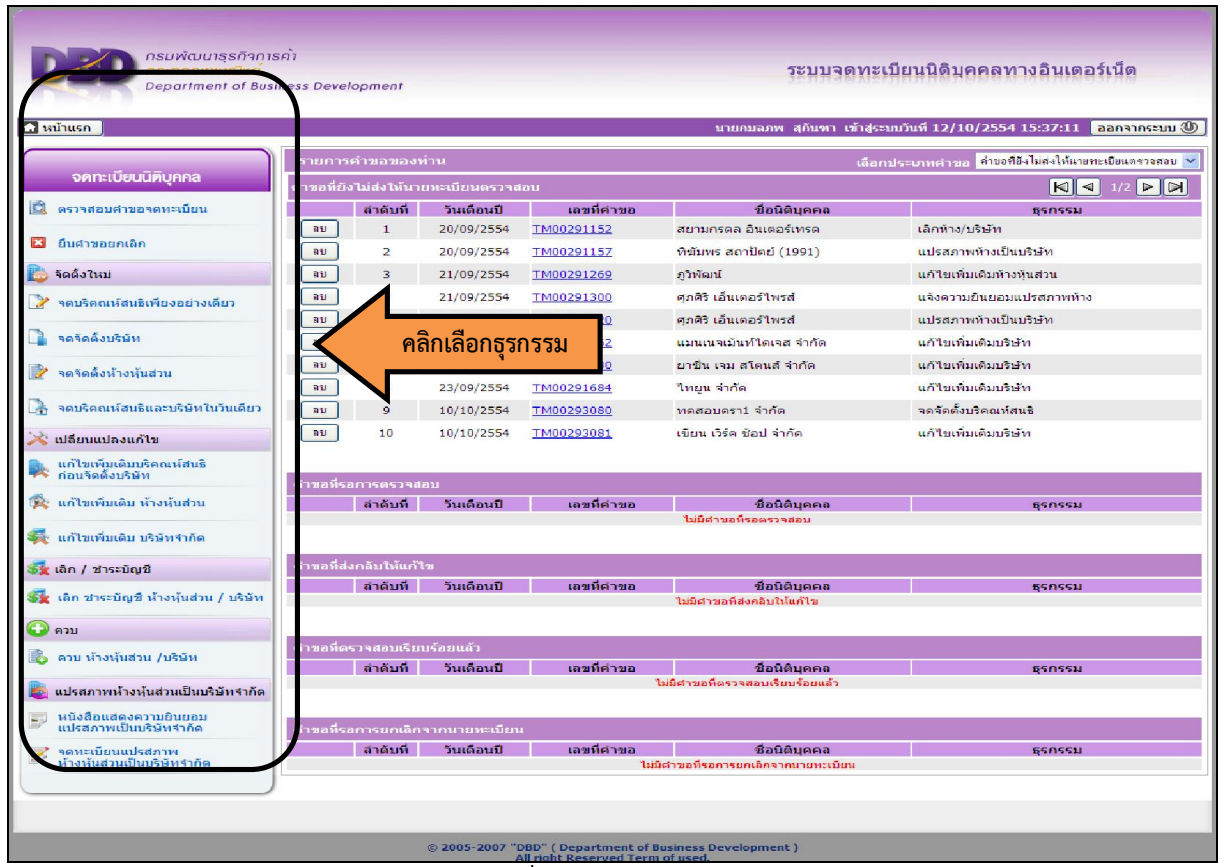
กรมพัฒนาธุรกิจการค้า
Department of Business Development

ระบบจดทะเบียนนิติบุคคลทางอินเตอร์เน็ต

หน้าแรก

นายกมลภพ สุกันทา เข้าสู่ระบบวันที่ 12/10/2554 15:37:11 ออกจากระบบ

จดทะเบียนนิติบุคคล

ตรวจสอบคำขอจดทะเบียน

ยื่นคำขอยกเลิก

จัดตั้งใหม่

จดบริคณห์สนธิเพียงอย่างเดียว

จดจัดตั้งบริษัท

จดจัดตั้งห้างหุ้นส่วน

จดบริคณห์สนธิและบริษัทในวันเดียว

เปลี่ยนแปลงแก้ไข

แก้ไขเพิ่มเติมบริคณห์สนธิ ก่อนจัดตั้งบริษัท

แก้ไขเพิ่มเติม ห้างหุ้นส่วน

แก้ไขเพิ่มเติม บริษัทจำกัด

เลิก / ชำระบัญชี

เลิก ชำระบัญชี ห้างหุ้นส่วน / บริษัท

ควบ

ควบ ห้างหุ้นส่วน /บริษัท

แปรสภาพห้างหุ้นส่วนเป็นบริษัทจำกัด

หนังสือแสดงความยินยอม แปรสภาพเป็นบริษัทจำกัด

จดทะเบียนแปรสภาพ ห้างหุ้นส่วนเป็นบริษัทจำกัด

รายการคำขอของท่าน

เลือกประเภทคำขอ คำขอที่ยังไม่ส่งให้นายทะเบียนตรวจสอบ

คำขอที่ยังไม่ส่งให้นายทะเบียนตรวจสอบ

1/2

| | ลำดับที่ | วันเดือนปี | เลขที่คำขอ | ชื่อนิติบุคคล | ธุรกรรม |
|---|---|---|---|---|---|
| ลบ | 1 | 20/09/2554 | TM00291152 | สยามกรดล อินเตอร์เทรด | เลิกห้าง/บริษัท |
| ลบ | 2 | 20/09/2554 | TM00291157 | พิชัยพร สถาปัตย์ (1991) | แปรสภาพห้างเป็นบริษัท |
| ลบ | 3 | 21/09/2554 | TM00291269 | ภูวิพัฒน์ | แก้ไขเพิ่มเติมห้างหุ้นส่วน |
| ลบ | | 21/09/2554 | TM00291300 | ศุภศิริ เอ็นเตอร์ไพรส์ | แจ้งความยินยอมแปรสภาพห้าง |
| ลบ | | | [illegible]0 | ศุภศิริ เอ็นเตอร์ไพรส์ | แปรสภาพห้างเป็นบริษัท |
| ลบ | | | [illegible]2 | แมนเนจเม้นท์โคเจส จำกัด | แก้ไขเพิ่มเติมบริษัท |
| ลบ | | | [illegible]0 | ยาซิน เจม สโตนส์ จำกัด | แก้ไขเพิ่มเติมบริษัท |
| ลบ | | 23/09/2554 | TM00291684 | ไทยูน จำกัด | แก้ไขเพิ่มเติมบริษัท |
| ลบ | 9 | 10/10/2554 | TM00293080 | ทดสอบดรา1 จำกัด | จดจัดตั้งบริคณห์สนธิ |
| ลบ | 10 | 10/10/2554 | TM00293081 | เขียน เวิร์ค ช้อป จำกัด | แก้ไขเพิ่มเติมบริษัท |

คลิกเลือกธุรกรรม

คำขอที่รอการตรวจสอบ

| ลำดับที่ | วันเดือนปี | เลขที่คำขอ | ชื่อนิติบุคคล | ธุรกรรม |
|---|---|---|---|---|

ไม่มีคำขอที่รอตรวจสอบ

คำขอที่ส่งกลับให้แก้ไข

| ลำดับที่ | วันเดือนปี | เลขที่คำขอ | ชื่อนิติบุคคล | ธุรกรรม |
|---|---|---|---|---|

ไม่มีคำขอที่ส่งกลับให้แก้ไข

คำขอที่ตรวจสอบเรียบร้อยแล้ว

| ลำดับที่ | วันเดือนปี | เลขที่คำขอ | ชื่อนิติบุคคล | ธุรกรรม |
|---|---|---|---|---|

ไม่มีคำขอที่ตรวจสอบเรียบร้อยแล้ว

คำขอที่รอการยกเลิกจากนายทะเบียน

| ลำดับที่ | วันเดือนปี | เลขที่คำขอ | ชื่อนิติบุคคล | ธุรกรรม |
|---|---|---|---|---|

ไม่มีคำขอที่รอการยกเลิกจากนายทะเบียน

© 2005-2007 "DBD" ( Department of Business Development )
All right Reserved Term of used.